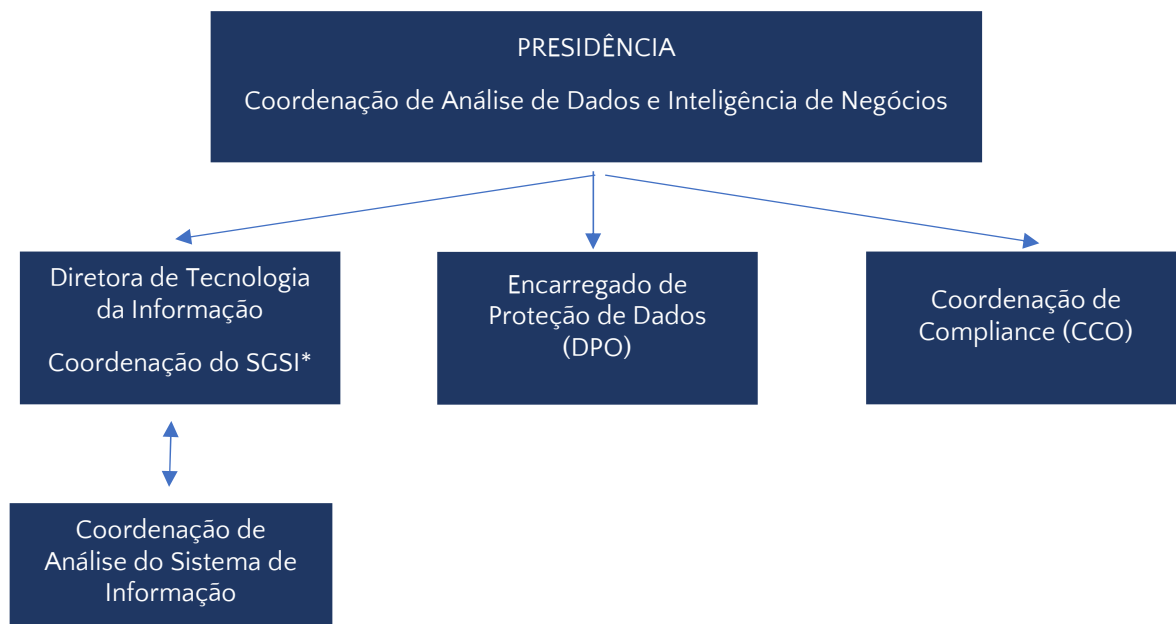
PRESIDÊNCIA

Coordenação de Análise de Dados e Inteligência de Negócios

Diretora de Tecnologia da Informação

Coordenação do SGSI*

Encarregado de Proteção de Dados (DPO)

Coordenação de Compliance (CCO)

Coordenação de Análise do Sistema de Informação